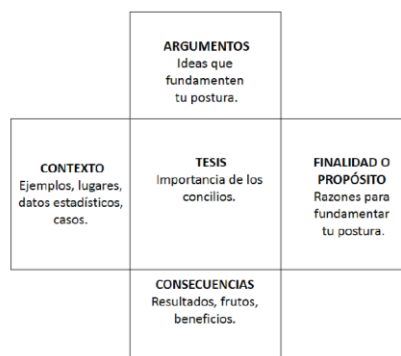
ARGUMENTOS
Ideas que fundamenten tu postura.

CONTEXTO
Ejemplos, lugares, datos estadísticos, casos.

TESIS
Importancia de los concilios.

FINALIDAD O PROPÓSITO
Razones para fundamentar tu postura.

CONSECUENCIAS
Resultados, frutos, beneficios.